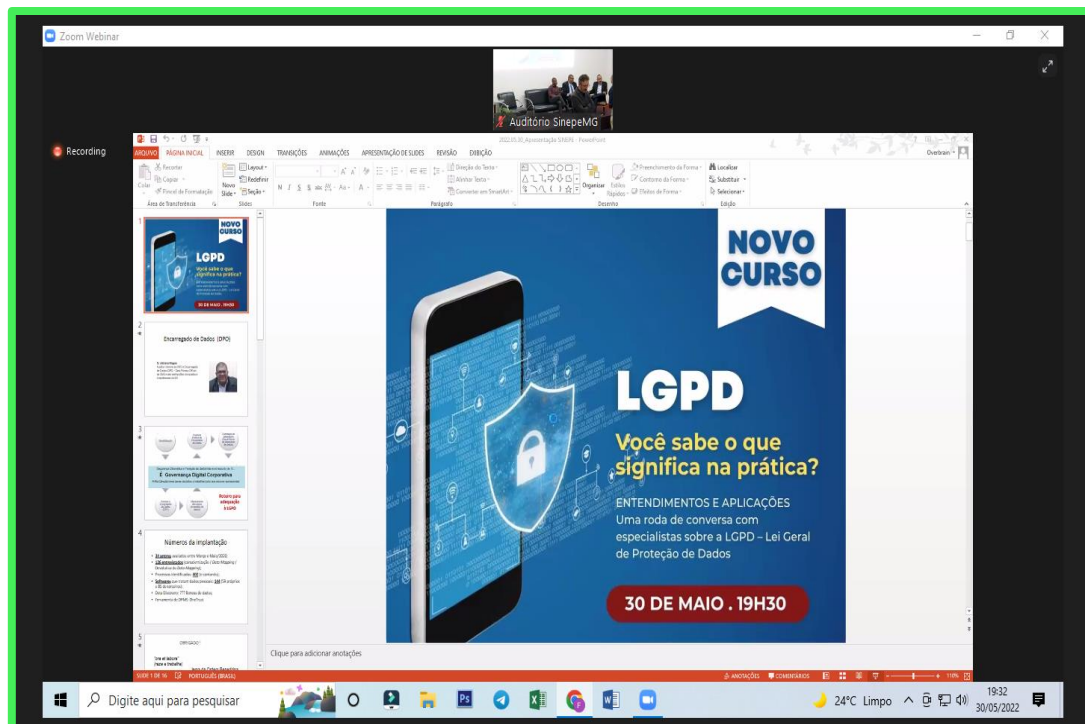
Zoom Webinar

Auditório SinepeMG

Recording

ARQUIVO PÁGINA INICIAL INSERIR DESIGN TRANSIÇÕES ANIMAÇÕES APRESENTAÇÃO DE SLIDES REVISÃO EXIBIÇÃO

Recortar Copiar Pincel de Formatação Colar Área de Transferência Novo Slide Layout Redefinir Seção Slides Fonte Parágrafo Direção do Texto Alinhar Texto Converter em SmartArt Organizar Estilos Rápidos Preenchimento da Forma Contorno da Forma Efeitos de Forma Desenho Localizar Substituir Selecionar Edição

Overbrain

1
NOVO CURSO
LGPD
Você sabe o que significa na prática?
30 DE MAIO . 19H30

2
Encarregado de Dados (DPO)

3
Governança Digital Corporativa
Roteiro para adequação à LGPD

4
Números da Implantação

5

NOVO CURSO

LGPD

Você sabe o que significa na prática?

ENTENDIMENTOS E APLICAÇÕES
Uma roda de conversa com especialistas sobre a LGPD – Lei Geral de Proteção de Dados

30 DE MAIO . 19H30

Clique para adicionar anotações

SLIDE 1 DE 16 PORTUGUÊS (BRASIL) ANOTAÇÕES COMENTÁRIOS 118%

Digite aqui para pesquisar

24°C Limpo 19:32 30/05/2022